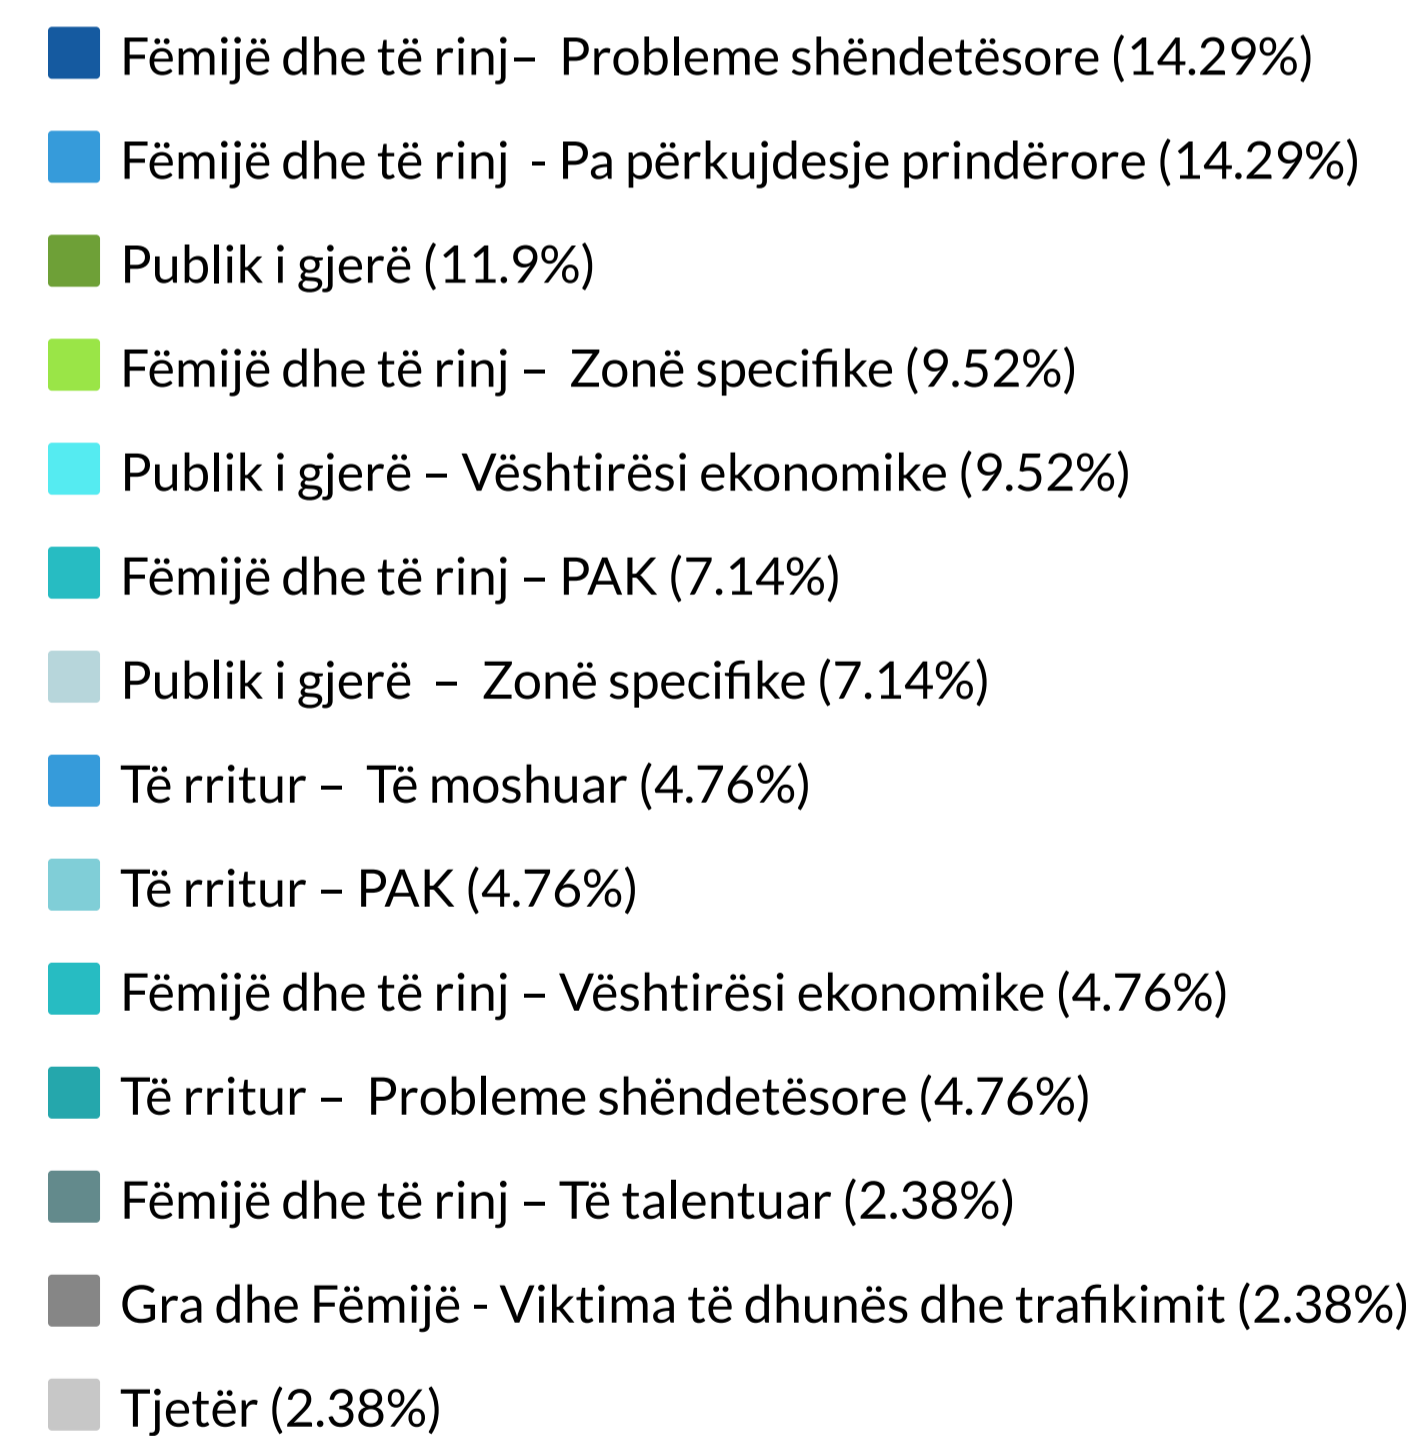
Fëmijë dhe të rinj– Probleme shëndetësore (14.29%)

Fëmijë dhe të rinj - Pa përkujdesje prindërore (14.29%)

Publik i gjerë (11.9%)

Fëmijë dhe të rinj – Zonë specifike (9.52%)

Publik i gjerë – Vështirësi ekonomike (9.52%)

Fëmijë dhe të rinj – PAK (7.14%)

Publik i gjerë – Zonë specifike (7.14%)

Të rritur – Të moshuar (4.76%)

Të rritur – PAK (4.76%)

Fëmijë dhe të rinj – Vështirësi ekonomike (4.76%)

Të rritur – Probleme shëndetësore (4.76%)

Fëmijë dhe të rinj – Të talentuar (2.38%)

Gra dhe Fëmijë - Viktima të dhunës dhe trafikimit (2.38%)

Tjetër (2.38%)